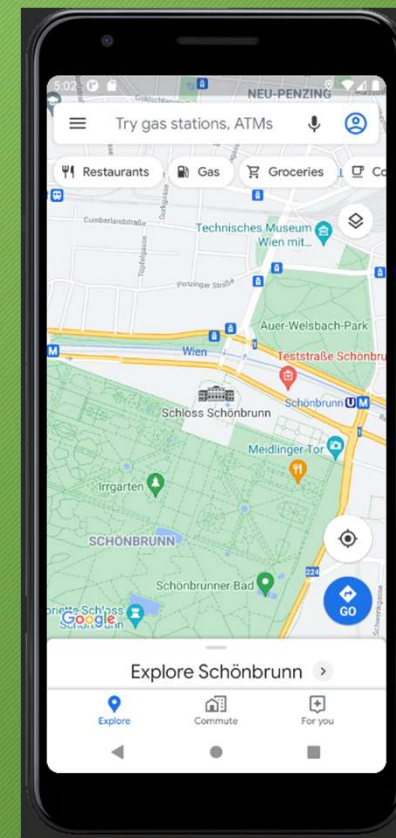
5:02

NEU-PENZING

Try gas stations, ATMs

Restaurants

Gas

Groceries

Co

Cumberlandstraße

Technisches Museum Wien mit...

Penzinger Straße

Auer-Welsbach-Park

Wien

Teststraße Schönbru

Schönbrunn U

Schloss Schönbrunn

Meidlinger Tor

Irrgarten

SCHÖNBRUNN

Schönbrunner Bad

224

GO

Google

Explore Schönbrunn

Explore

Commute

For you